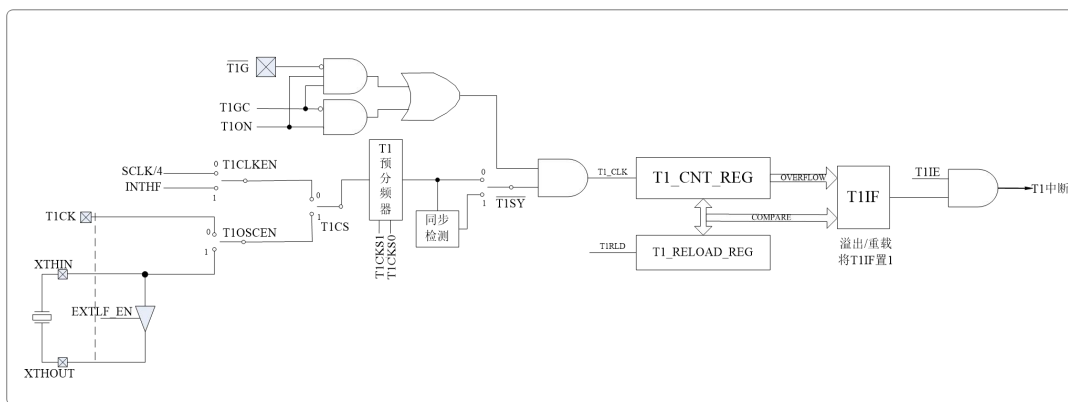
$\overline{T1G}$
T1GC
T1ON
SCLK/4
INTHF
0 T1CLKEN
1
T1CK
0
1 T1OSCEN
0
1 T1CS
XTHIN
EXTLF_EN
XTHOUT
T1
预
分
频
器
T1CKS1
T1CKS0
同步
检测
0
1 $\overline{T1SY}$
T1_CLK
T1_CNT_REG
OVERFLOW
COMPARE
T1RLD
T1_RELOAD_REG
T1IF
溢出/重载
将T1IF置1
T1IE
T1中断